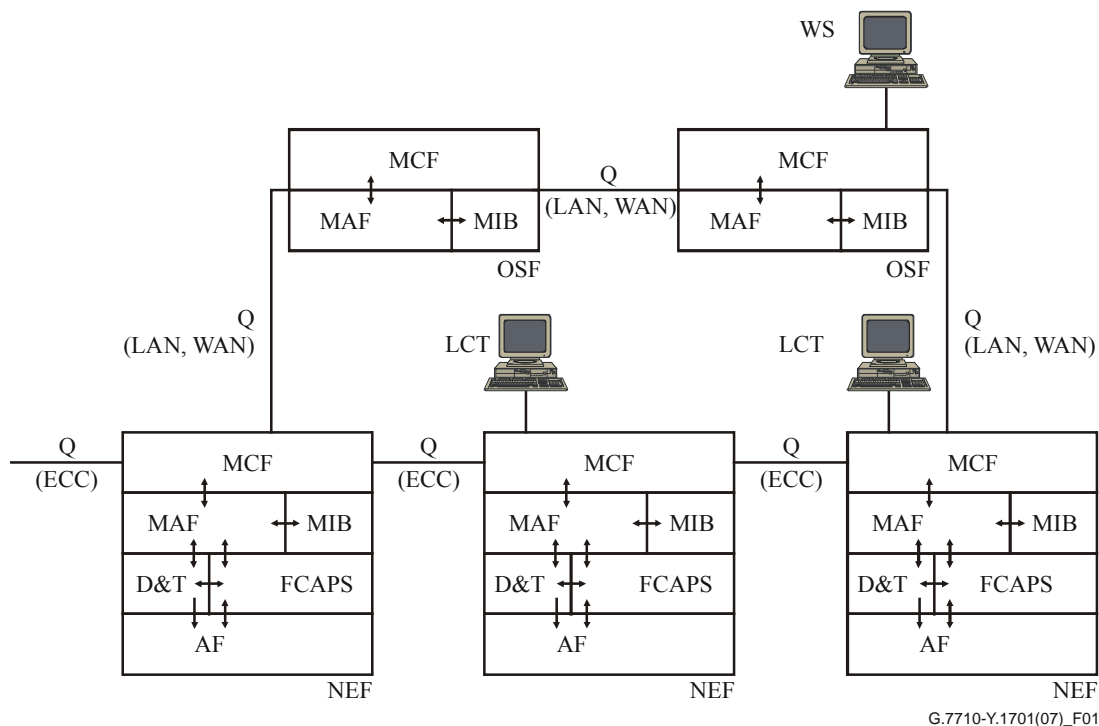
WS

MCF
MAF
MIB
OSF

Q
(LAN, WAN)

MCF
MAF
MIB
OSF

Q
(LAN, WAN)

LCT

LCT

Q
(LAN, WAN)

Q
(ECC)

MCF
MAF
MIB
D&T
FCAPS
AF
NEF

Q
(ECC)

MCF
MAF
MIB
D&T
FCAPS
AF
NEF

Q
(ECC)

MCF
MAF
MIB
D&T
FCAPS
AF
NEF

G.7710-Y.1701(07)_F01